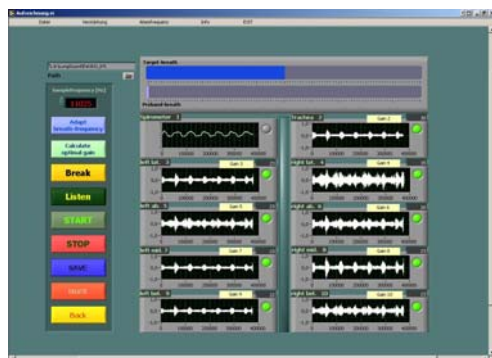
Audioaufnahme.vi
Datei
Bearbeiten
Ausführen
Info
EXIT

Path
SampleFrequency [Hz]
11025
Adapt breath-frequency
Calculate optimal gain
Break
Listen
START
STOP
SAVE
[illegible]
Back

Target breath
Probond breath

Spirometer
Trachea
Gain
left lat.
right lat.
left ab.
right ab.
left ant.
right ant.
left lat.
right lat.